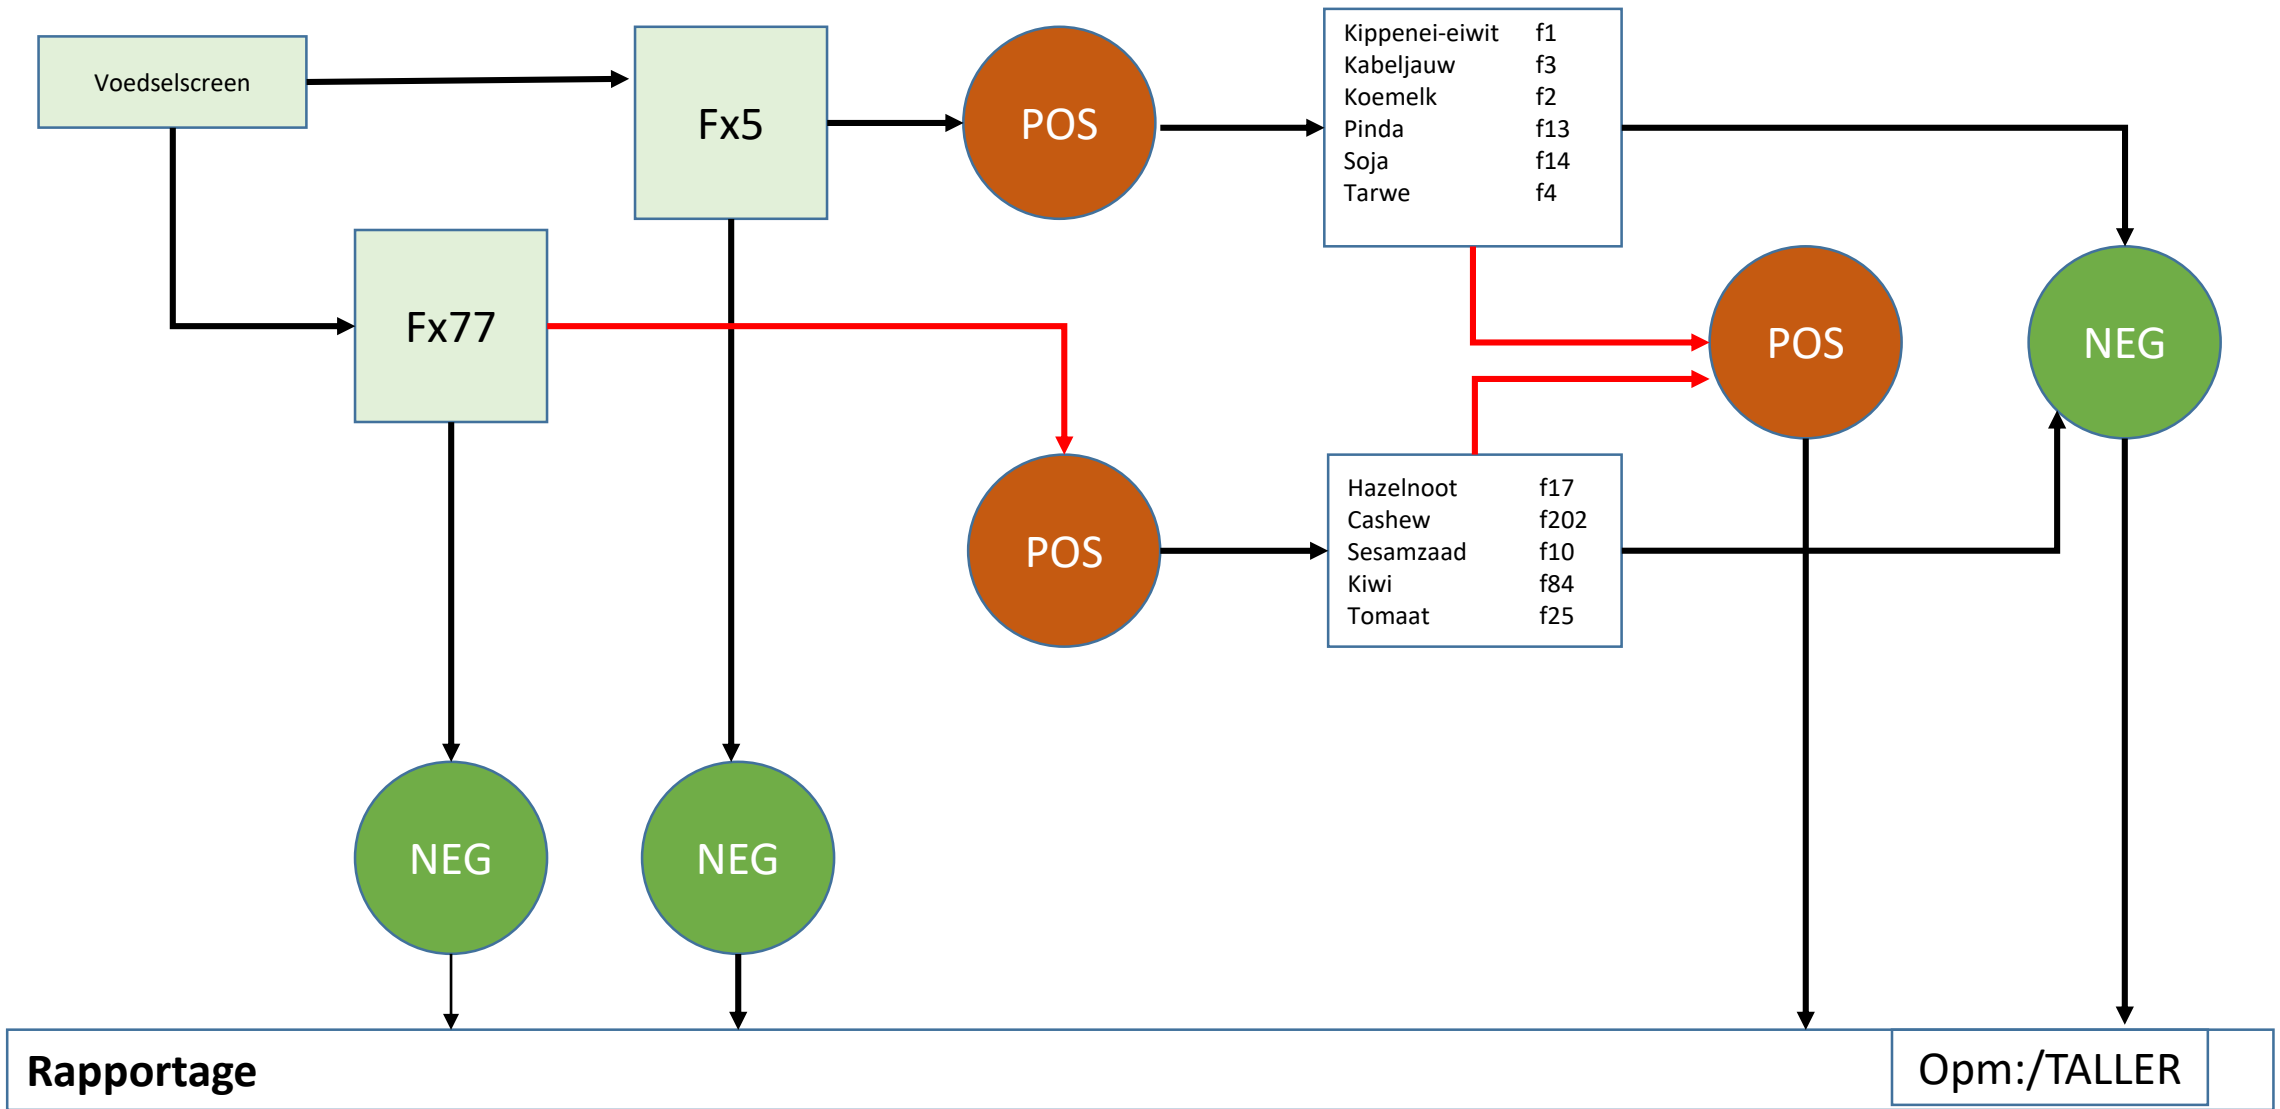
Voedselscreen

Fx5

POS

| Kippenei-eiwit | f1 |
|---|---|
| Kabeljauw | f3 |
| Koemelk | f2 |
| Pinda | f13 |
| Soja | f14 |
| Tarwe | f4 |

Fx77

POS

NEG

POS

| Hazelnoot | f17 |
|---|---|
| Cashew | f202 |
| Sesamzaad | f10 |
| Kiwi | f84 |
| Tomaat | f25 |

NEG

NEG

Rapportage

Opm:/TALLER